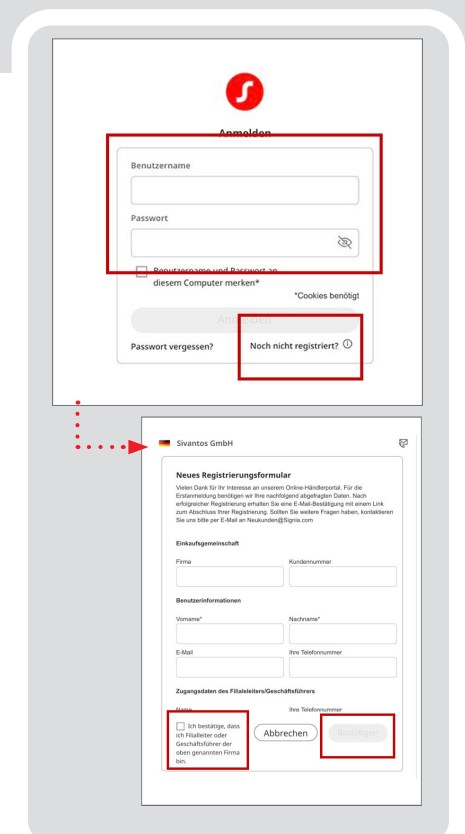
Anmelden

Benutzername

Passwort

Benutzername und Passwort an diesem Computer merken*

*Cookies benötigt

Anmelden

Passwort vergessen?

Noch nicht registriert? ⓘ

Sivantos GmbH

Neues Registrierungsformular

Vielen Dank für Ihr Interesse an unserem Online-Händlerportal. Für die Erstanmeldung benötigen wir Ihre nachfolgend abgefragten Daten. Nach erfolgreicher Registrierung erhalten Sie eine E-Mail-Bestätigung mit einem Link zum Abschluss Ihrer Registrierung. Sollten Sie weitere Fragen haben, kontaktieren Sie uns bitte per E-Mail an Neukunden@Signia.com

Einkaufsgemeinschaft

Firma

Kundennummer

Benutzerinformationen

Vorname*

Nachname*

E-Mail

Ihre Telefonnummer

Zugangsdaten des Filialeleiters/Geschäftsführers

Name

Ihre Telefonnummer

Ich bestätige, dass ich Filialleiter oder Geschäftsführer der oben genannten Firma bin.

Abbrechen

Bestätigen